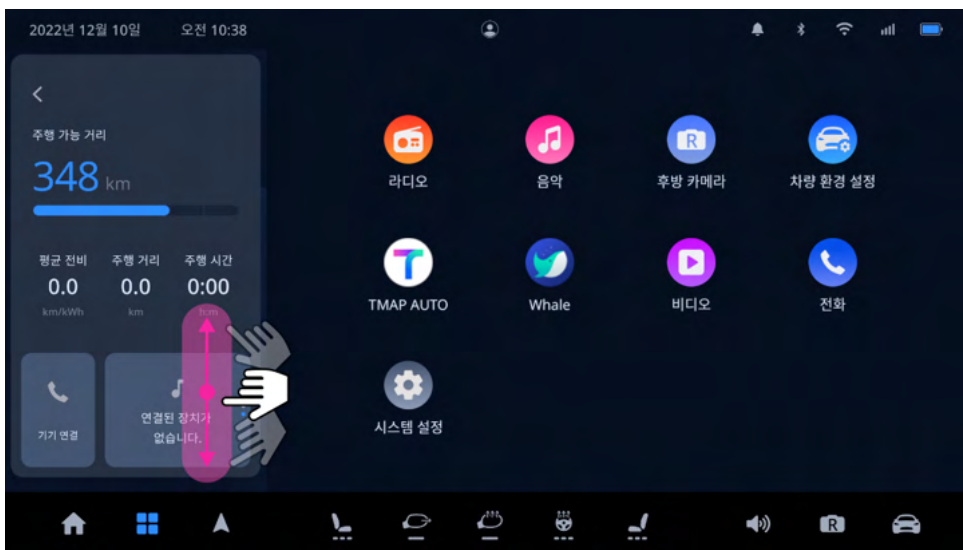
2022년 12월 10일 오전 10:38

<

주행 가능 거리

348 km

평균 전비 0.0 km/kWh

주행 거리 0.0 km

주행 시간 0:00 h:m

기기 연결

연결된 장치가 없습니다.

라디오

음악

후방 카메라

차량 환경 설정

TMAP AUTO

Whale

비디오

전화

시스템 설정